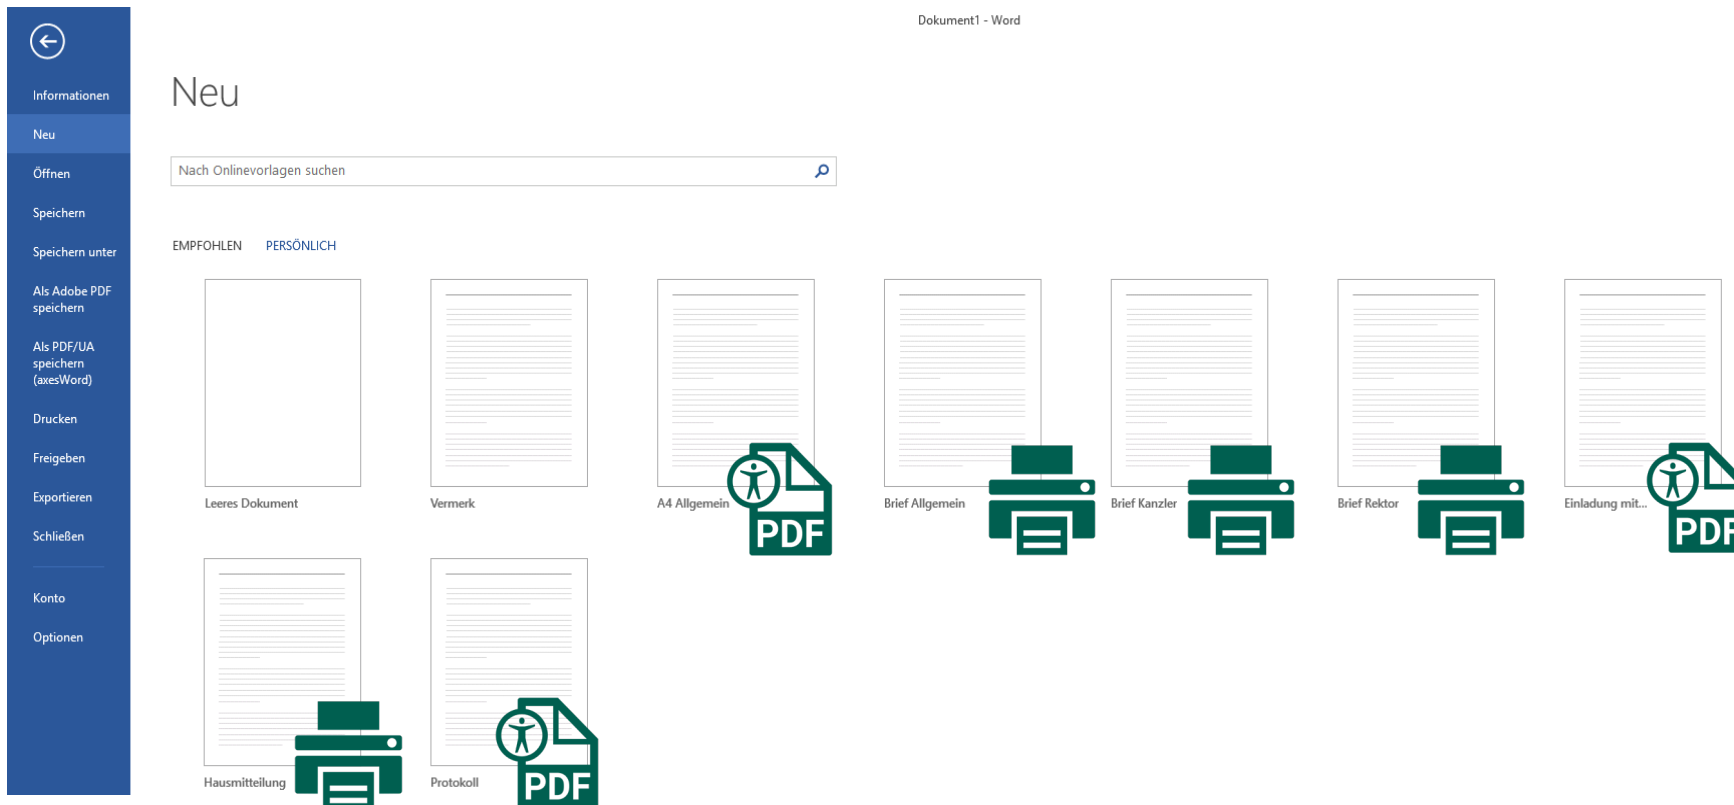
Dokument1 - Word

Informationen
Neu
Öffnen
Speichern
Speichern unter
Als Adobe PDF speichern
Als PDF/UA speichern (axesWord)
Drucken
Freigeben
Exportieren
Schließen
Konto
Optionen

Neu

Nach Onlinevorlagen suchen

EMPFOHLEN PERSÖNLICH

Leeres Dokument
Vermerk
A4 Allgemein
PDF
Brief Allgemein
Brief Kanzler
Brief Rektor
Einladung mit...
PDF
Hausmitteilung
Protokoll
PDF